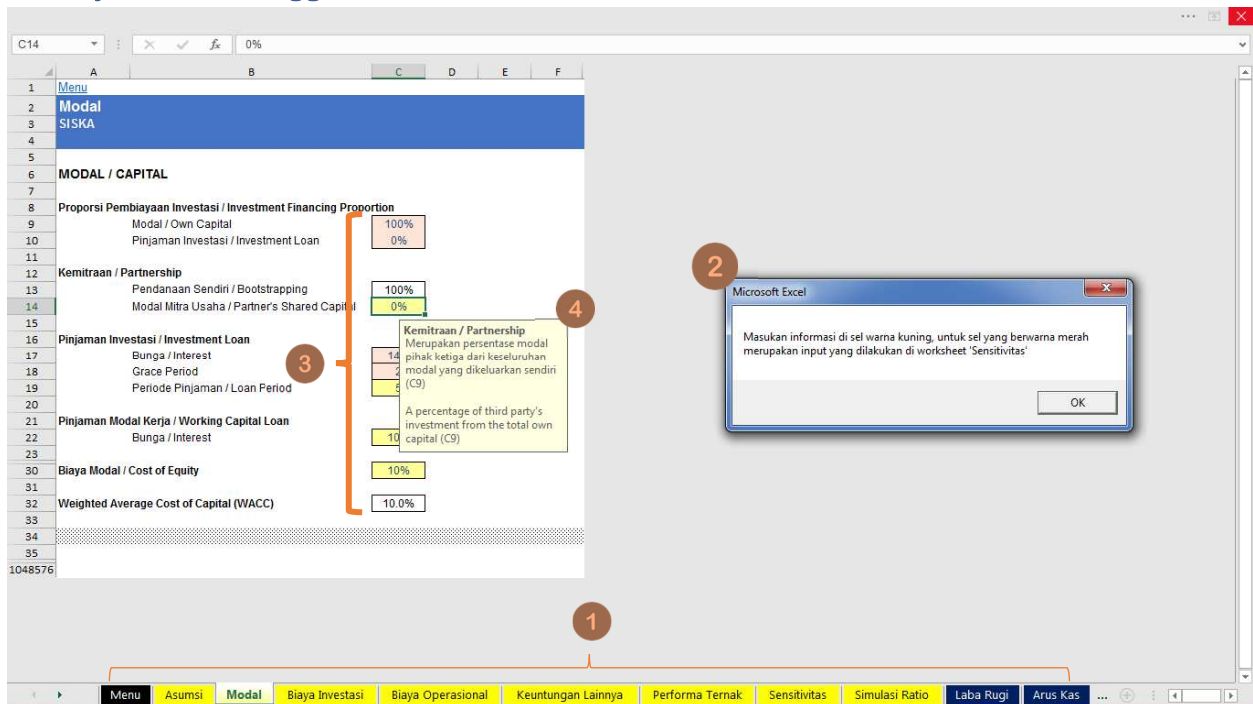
C14 | $f_x$ | 0%

| | A | B | C | D | E | F |
|---|---|---|---|---|---|---|
| 1 | Menu | | | | | |
| 2 | Modal | | | | | |
| 3 | SISKA | | | | | |
| 4 | | | | | | |
| 5 | | | | | | |
| 6 | MODAL / CAPITAL | | | | | |
| 7 | | | | | | |
| 8 | Proporsi Pembiayaan Investasi / Investment Financing Proportion | | | | | |
| 9 | | Modal / Own Capital | 100% | | | |
| 10 | | Pinjaman Investasi / Investment Loan | 0% | | | |
| 11 | | | | | | |
| 12 | Kemitraan / Partnership | | | | | |
| 13 | | Pendanaan Sendiri / Bootstrapping | 100% | | | |
| 14 | | Modal Mitra Usaha / Partner's Shared Capital | 0% | | | |
| 15 | | | | | | |
| 16 | Pinjaman Investasi / Investment Loan | | | | | |
| 17 | | Bunga / Interest | 14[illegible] | | | |
| 18 | | Grace Period | 2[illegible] | | | |
| 19 | | Periode Pinjaman / Loan Period | 5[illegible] | | | |
| 20 | | | | | | |
| 21 | Pinjaman Modal Kerja / Working Capital Loan | | | | | |
| 22 | | Bunga / Interest | 10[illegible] | | | |
| 23 | | | | | | |
| 30 | Biaya Modal / Cost of Equity | | 10% | | | |
| 31 | | | | | | |
| 32 | Weighted Average Cost of Capital (WACC) | | 10.0% | | | |
| 33 | | | | | | |
| 34 | | | | | | |
| 35 | | | | | | |
| 1048576 | | | | | | |

Kemitraan / Partnership
Merupakan persentase modal pihak ketiga dari keseluruhan modal yang dikeluarkan sendiri (C9)

A percentage of third party's investment from the total own capital (C9)

1
2
3
4

Microsoft Excel
Masukan informasi di sel warna kuning, untuk sel yang berwarna merah merupakan input yang dilakukan di worksheet 'Sensitivitas'
OK

Menu | Asumsi | Modal | Biaya Investasi | Biaya Operasional | Keuntungan Lainnya | Performa Ternak | Sensitivitas | Simulasi Ratio | Laba Rugi | Arus Kas | ...